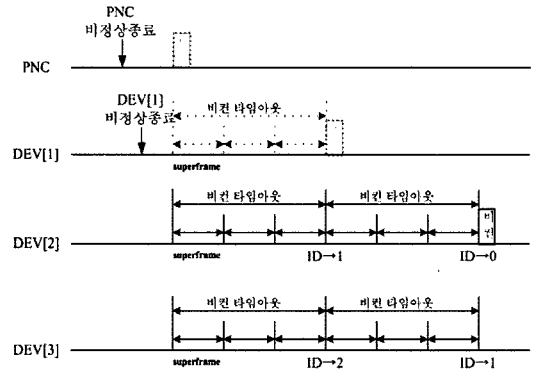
PNC
비정상종료

PNC

DEV[1]
비정상종료

비컨 타임아웃

DEV[1]

superframe

비컨 타임아웃

비컨 타임아웃

비컨

DEV[2]

superframe

ID→1

ID→0

비컨 타임아웃

비컨 타임아웃

DEV[3]

superframe

ID→2

ID→1